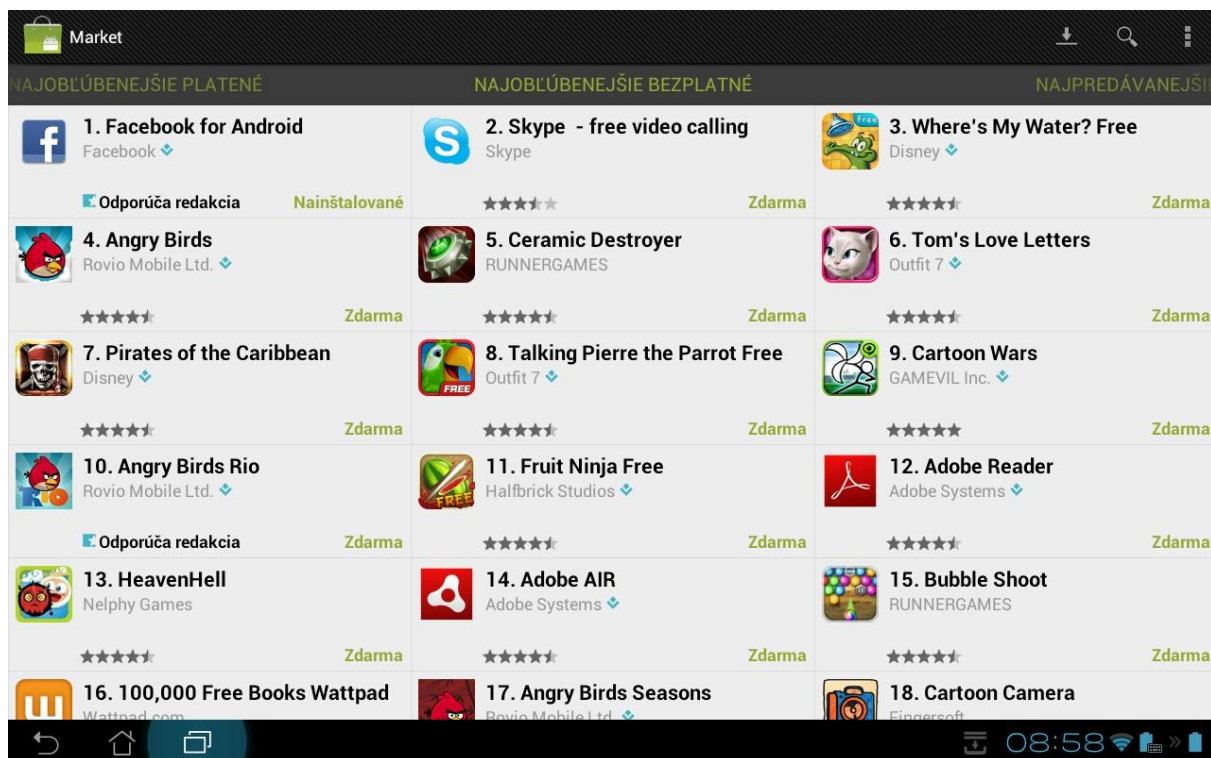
Market

AJOBĽÚBENEJŠIE PLATENÉ NAJOBĽÚBENEJŠIE BEZPLATNÉ NAJPREDÁVANEJŠI

1. Facebook for Android
Facebook
Odporúča redakcia Nainštalované

2. Skype - free video calling
Skype
Zdarma

3. Where's My Water? Free
Disney
Zdarma

4. Angry Birds
Rovio Mobile Ltd.
Zdarma

5. Ceramic Destroyer
RUNNERGAMES
Zdarma

6. Tom's Love Letters
Outfit 7
Zdarma

7. Pirates of the Caribbean
Disney
Zdarma

8. Talking Pierre the Parrot Free
Outfit 7
Zdarma

9. Cartoon Wars
GAMEVIL Inc.
Zdarma

10. Angry Birds Rio
Rovio Mobile Ltd.
Odporúča redakcia Zdarma

11. Fruit Ninja Free
Halfbrick Studios
Zdarma

12. Adobe Reader
Adobe Systems
Zdarma

13. HeavenHell
Nelphy Games
Zdarma

14. Adobe AIR
Adobe Systems
Zdarma

15. Bubble Shoot
RUNNERGAMES
Zdarma

16. 100,000 Free Books Wattpad
Wattpad.com

17. Angry Birds Seasons
Rovio Mobile Ltd.

18. Cartoon Camera
Fingersoft

08:58